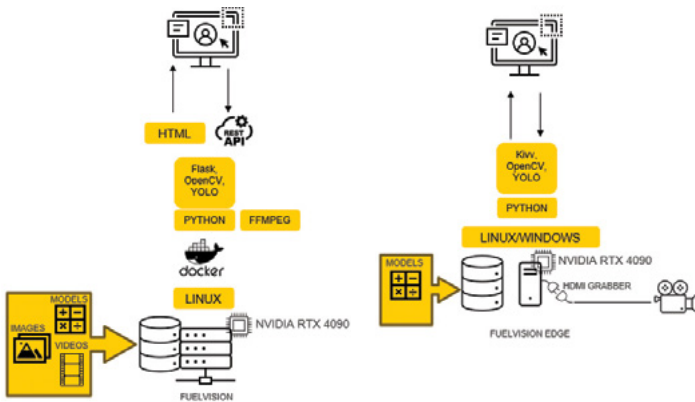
HTML

REST API

Flask, OpenCV, YOLO

PYTHON

FFMPEG

docker

LINUX

MODELS

IMAGES

VIDEOS

NVIDIA RTX 4090

FUELVISION

Kivy, OpenCV, YOLO

PYTHON

LINUX/WINDOWS

MODELS

NVIDIA RTX 4090

HDMI GRABBER

FUELVISION EDGE